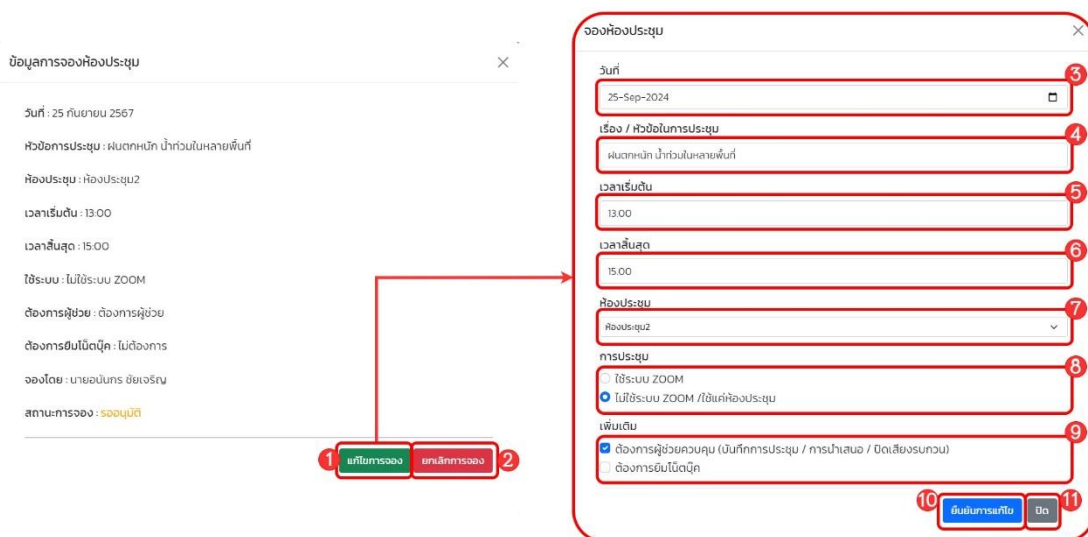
ข้อมูลการจองห้องประชุม ×

วันที่ : 25 กันยายน 2567

หัวข้อการประชุม : ฝนตกหนัก น้ำท่วมในหลายพื้นที่

ห้องประชุม : ห้องประชุม2

เวลาเริ่มต้น : 13:00

เวลาสิ้นสุด : 15:00

ใช้ระบบ : ไม่ใช้ระบบ ZOOM

ต้องการผู้ช่วย : ต้องการผู้ช่วย

ต้องการยืมโน้ตบุ๊ค : ไม่ต้องการ

จองโดย : นายอนันกร ชัยเจริญ

สถานะการจอง : รออนุมัติ

1 แก้ไขการจอง ยกเลิกการจอง 2

จองห้องประชุม ×

วันที่ 3

25-Sep-2024

เรื่อง / หัวข้อในการประชุม 4

ฝนตกหนัก น้ำท่วมในหลายพื้นที่

เวลาเริ่มต้น 5

13.00

เวลาสิ้นสุด 6

15.00

ห้องประชุม 7

ห้องประชุม2

การประชุม 8

ใช้ระบบ ZOOM

ไม่ใช้ระบบ ZOOM /ใช้แค่ห้องประชุม

เพิ่มเติม 9

ต้องการผู้ช่วยควบคุม (บันทึกการประชุม / การนำเสนอ / ปิดเสียงรบกวน)

ต้องการยืมโน้ตบุ๊ค

10 ยืนยันการแก้ไข ปิด 11